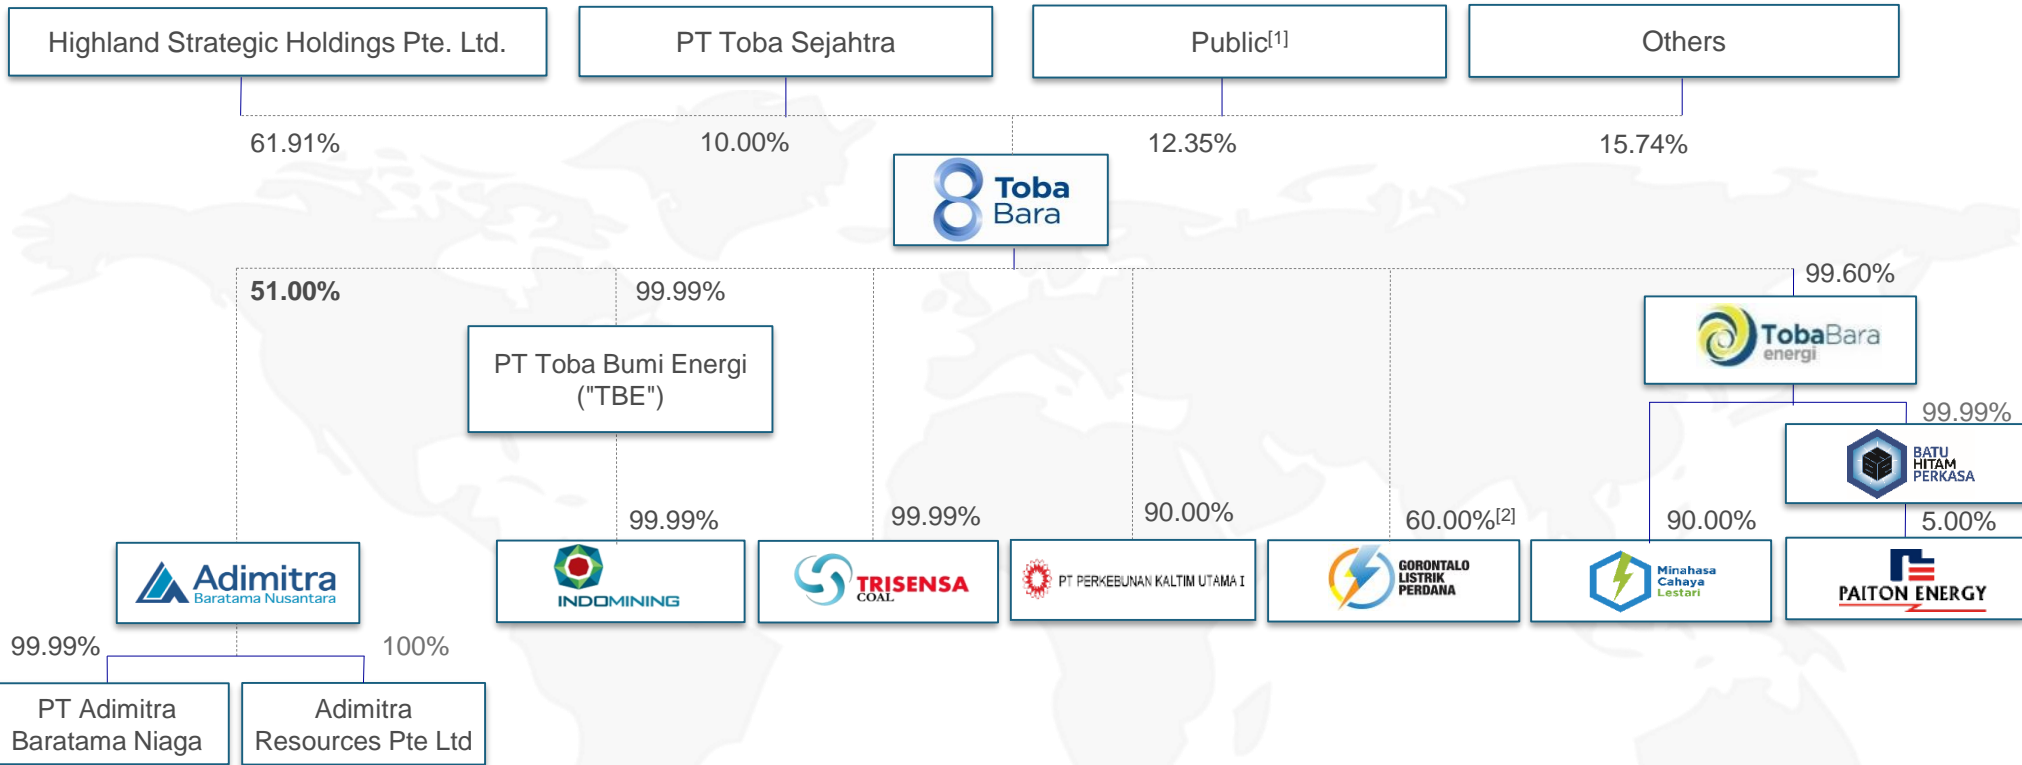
Highland Strategic Holdings Pte. Ltd.

PT Toba Sejahtra

Public$^{[1]}$

Others

61.91%

10.00%

12.35%

15.74%

Toba Bara

51.00%

99.99%

99.60%

PT Toba Bumi Energi ("TBE")

TobaBara energi

99.99%

BATU HITAM PERKASA

99.99%

99.99%

90.00%

60.00%$^{[2]}$

90.00%

5.00%

Adimitra Baratama Nusantara

INDOMINING

TRISENSA COAL

PT PERKEBUNAN KALTIM UTAMA I

GORONTALO LISTRIK PERDANA

Minahasa Cahaya Lestari

PAITON ENERGY

99.99%

100%

PT Adimitra Baratama Niaga

Adimitra Resources Pte Ltd